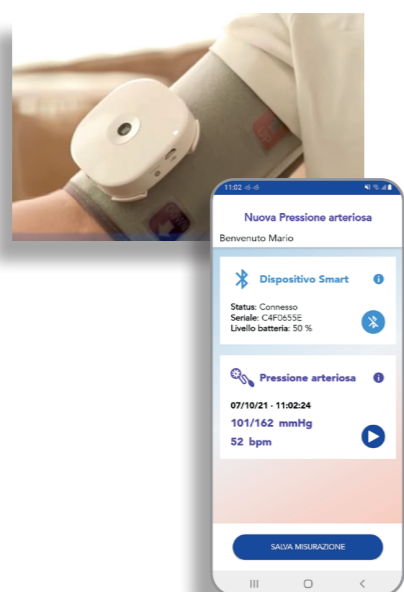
11:02

Nuova Pressione arteriosa

Benvenuto Mario

Dispositivo Smart

Status: Connesso
Seriale: C4F0655E
Livello batteria: 50 %

Pressione arteriosa

07/10/21 - 11:02:24
101/162 mmHg
52 bpm

SALVA MISURAZIONE